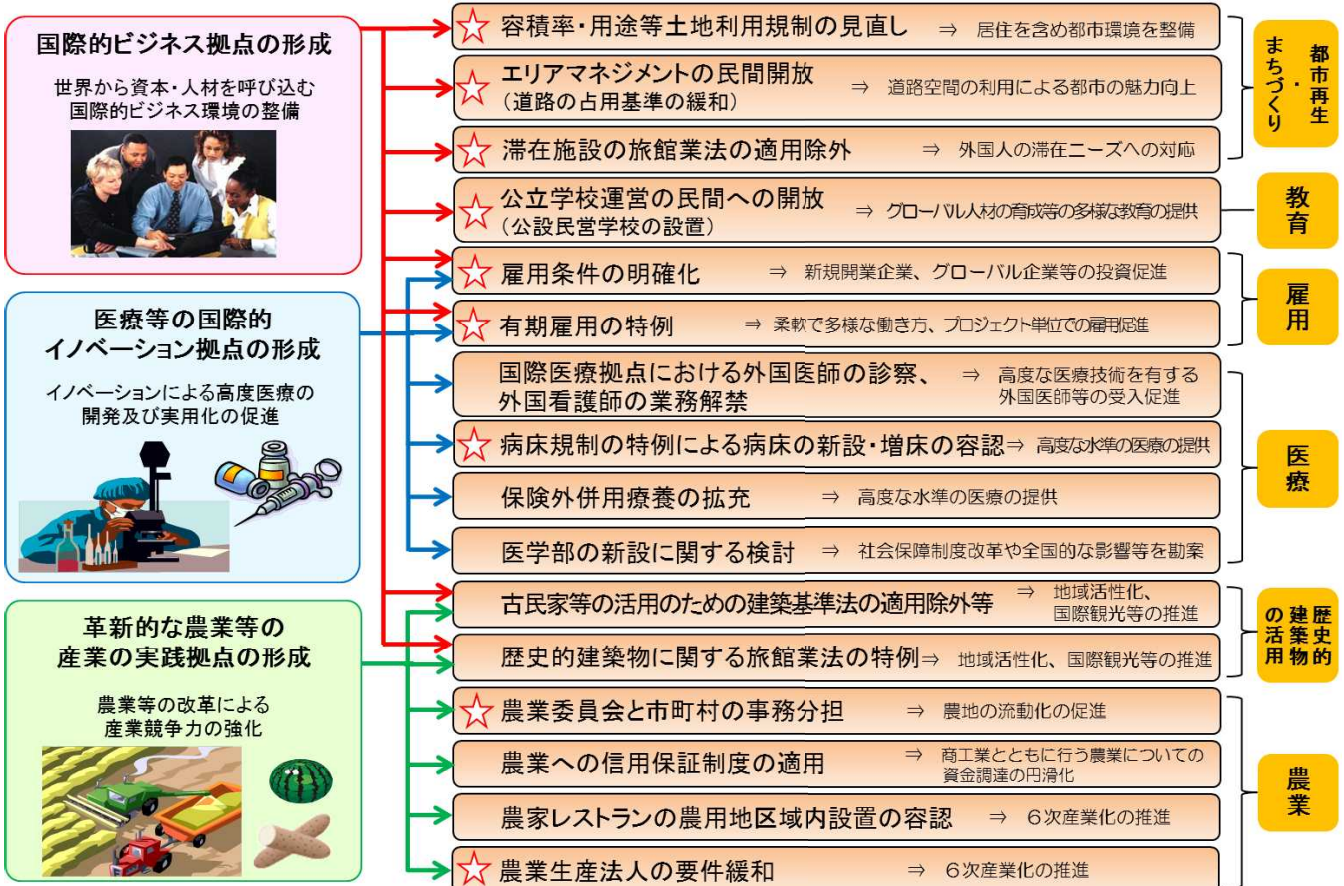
国際的ビジネス拠点の形成

世界から資本・人材を呼び込む国際的ビジネス環境の整備

医療等の国際的イノベーション拠点の形成

イノベーションによる高度医療の開発及び実用化の促進

革新的な農業等の産業の実践拠点の形成

農業等の改革による産業競争力の強化

☆ 容積率・用途等土地利用規制の見直し ⇒ 居住を含め都市環境を整備

☆ エリアマネジメントの民間開放（道路の占用基準の緩和） ⇒ 道路空間の利用による都市の魅力向上

☆ 滞在施設の旅館業法の適用除外 ⇒ 外国人の滞在ニーズへの対応

都市再生・まちづくり

☆ 公立学校運営の民間への開放（公設民営学校の設置） ⇒ グローバル人材の育成等の多様な教育の提供

教育

☆ 雇用条件の明確化 ⇒ 新規開業企業、グローバル企業等の投資促進

☆ 有期雇用の特例 ⇒ 柔軟で多様な働き方、プロジェクト単位での雇用促進

雇用

国際医療拠点における外国医師の診察、外国看護師の業務解禁 ⇒ 高度な医療技術を有する外国医師等の受入促進

☆ 病床規制の特例による病床の新設・増床の容認 ⇒ 高度な水準の医療の提供

保険外併用療養の拡充 ⇒ 高度な水準の医療の提供

医学部の新設に関する検討 ⇒ 社会保障制度改革や全国的な影響等を勘案

医療

古民家等の活用のための建築基準法の適用除外等 ⇒ 地域活性化、国際観光等の推進

歴史的建築物に関する旅館業法の特例 ⇒ 地域活性化、国際観光等の推進

歴史的建築物の活用

☆ 農業委員会と市町村の事務分担 ⇒ 農地の流動化の促進

農業への信用保証制度の適用 ⇒ 商工業とともに行う農業についての資金調達の円滑化

農家レストランの農用地区域内設置の容認 ⇒ ６次産業化の推進

☆ 農業生産法人の要件緩和 ⇒ ６次産業化の推進

農業